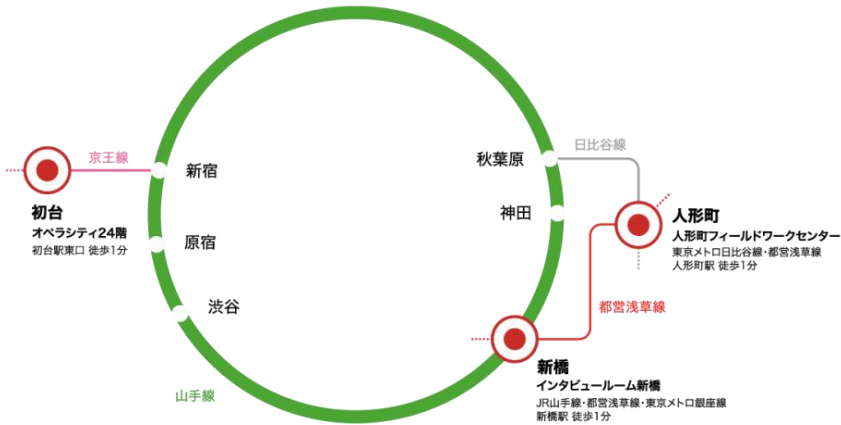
京王線

初台
オペラシティ24階
初台駅東口 徒歩1分

新宿

原宿

渋谷

山手線

秋葉原

神田

日比谷線

人形町
人形町フィールドワークセンター
東京メトロ日比谷線・都営浅草線
人形町駅 徒歩1分

都営浅草線

新橋
インタビュールーム新橋
JR山手線・都営浅草線・東京メトロ銀座線
新橋駅 徒歩1分